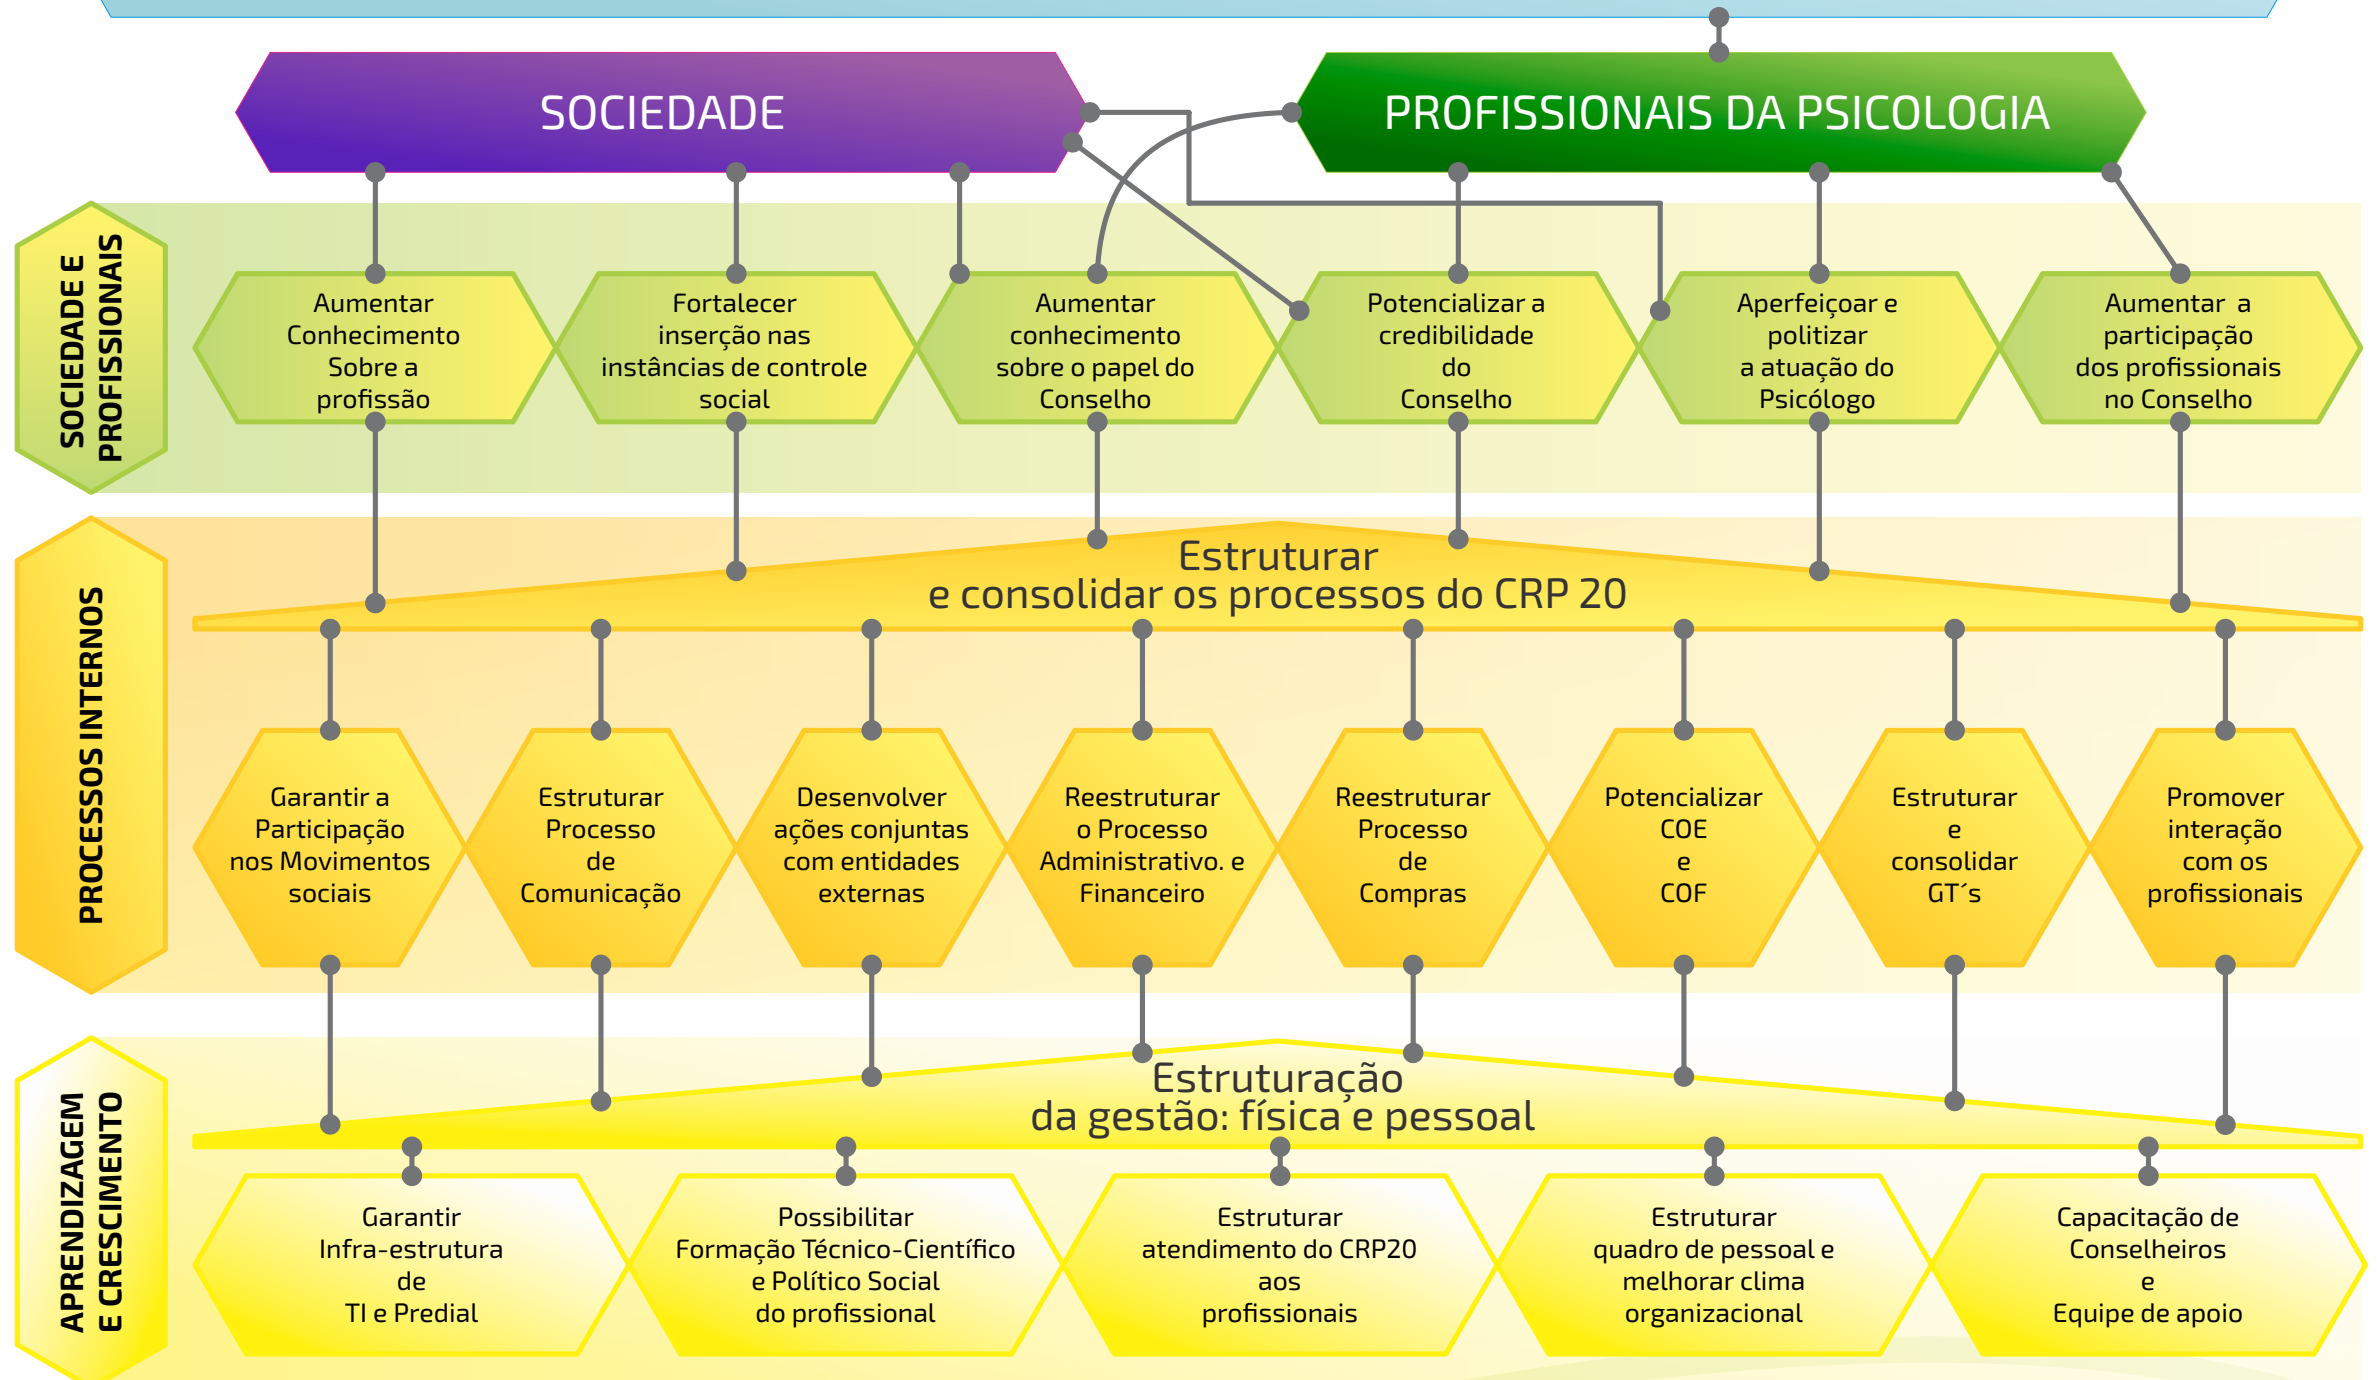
SOCIEDADE

PROFISSIONAIS DA PSICOLOGIA

SOCIEDADE E PROFISSIONAIS

Aumentar Conhecimento Sobre a profissão

Fortalecer inserção nas instâncias de controle social

Aumentar conhecimento sobre o papel do Conselho

Potencializar a credibilidade do Conselho

Aperfeiçoar e politizar a atuação do Psicólogo

Aumentar a participação dos profissionais no Conselho

PROCESSOS INTERNOS

Estruturar e consolidar os processos do CRP 20

Garantir a Participação nos Movimentos sociais

Estruturar Processo de Comunicação

Desenvolver ações conjuntas com entidades externas

Reestruturar o Processo Administrativo. e Financeiro

Reestruturar Processo de Compras

Potencializar COE e COF

Estruturar e consolidar GT´s

Promover interação com os profissionais

APRENDIZAGEM E CRESCIMENTO

Estruturação da gestão: física e pessoal

Garantir Infra-estrutura de TI e Predial

Possibilitar Formação Técnico-Científico e Político Social do profissional

Estruturar atendimento do CRP20 aos profissionais

Estruturar quadro de pessoal e melhorar clima organizacional

Capacitação de Conselheiros e Equipe de apoio